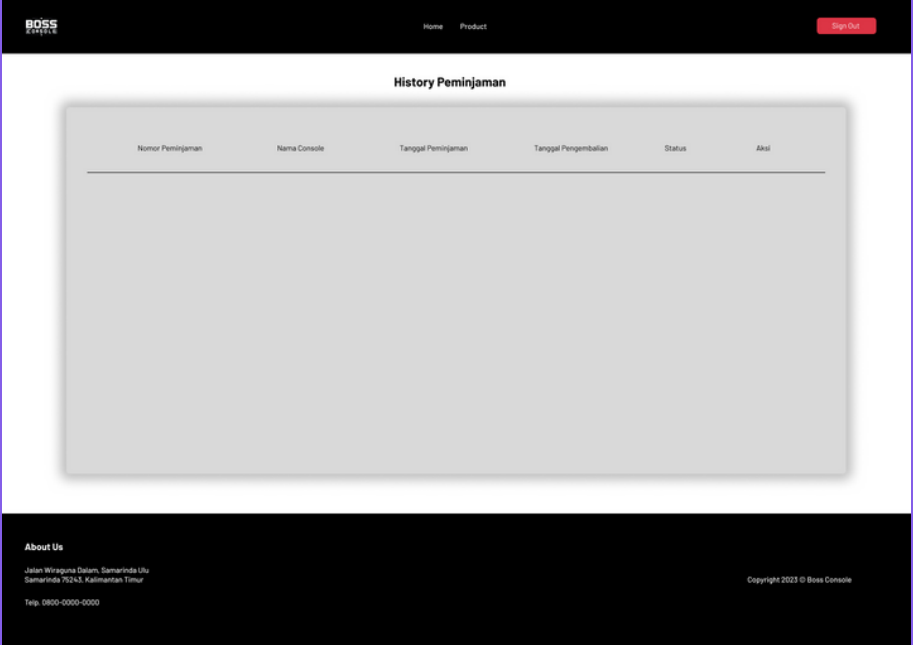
BOSS
CONSOLE

Home Product

Sign Out

History Peminjaman

| Nomor Peminjaman | Nama Console | Tanggal Peminjaman | Tanggal Pengembalian | Status | Aksi |
|---|---|---|---|---|---|

About Us

Jalan Wiraguna Dalam, Samarinda Ulu
Samarinda 75243, Kalimantan Timur

Telp. 0800-0000-0000

Copyright 2023 © Boss Console